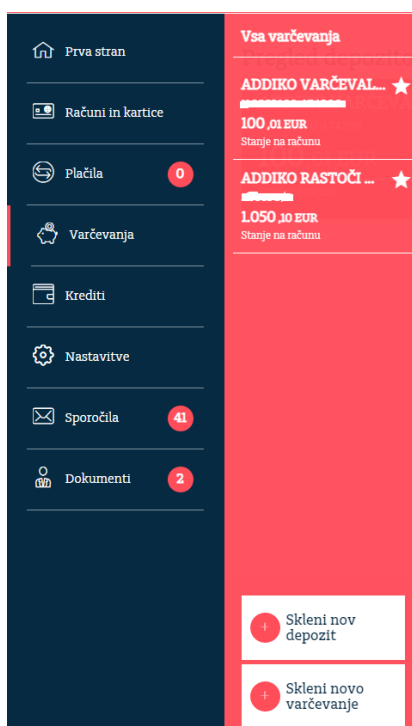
Prva stran

Računi in kartice

Plačila 0

Varčevanja

Krediti

Nastavitve

Sporočila 41

Dokumenti 2

Vsa varčevanja

ADDIKO VARČEVAL...
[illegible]
100 ,01 EUR
Stanje na računu

ADDIKO RASTOČI ...
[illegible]
1.050 ,10 EUR
Stanje na računu

+ Skleni nov depozit

+ Skleni novo varčevanje